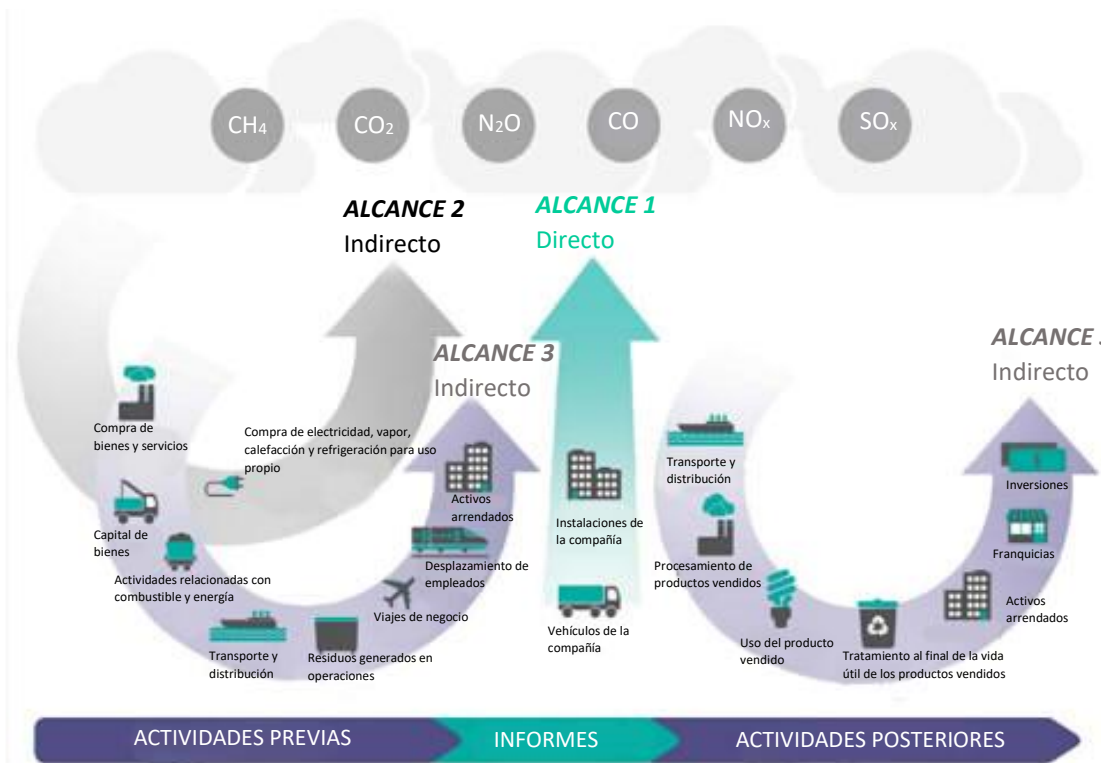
$CH_4$ $CO_2$ $N_2O$ CO $NO_x$ $SO_x$

ALCANCE 2
Indirecto

ALCANCE 1
Directo

ALCANCE 3
Indirecto

ALCANCE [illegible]
Indirecto

Compra de bienes y servicios

Compra de electricidad, vapor, calefacción y refrigeración para uso propio

Capital de bienes

Actividades relacionadas con combustible y energía

Transporte y distribución

Residuos generados en operaciones

Viajes de negocio

Desplazamiento de empleados

Activos arrendados

Instalaciones de la compañía

Vehículos de la compañía

Transporte y distribución

Procesamiento de productos vendidos

Uso del producto vendido

Tratamiento al final de la vida útil de los productos vendidos

Activos arrendados

Franquicias

Inversiones

ACTIVIDADES PREVIAS
INFORMES
ACTIVIDADES POSTERIORES